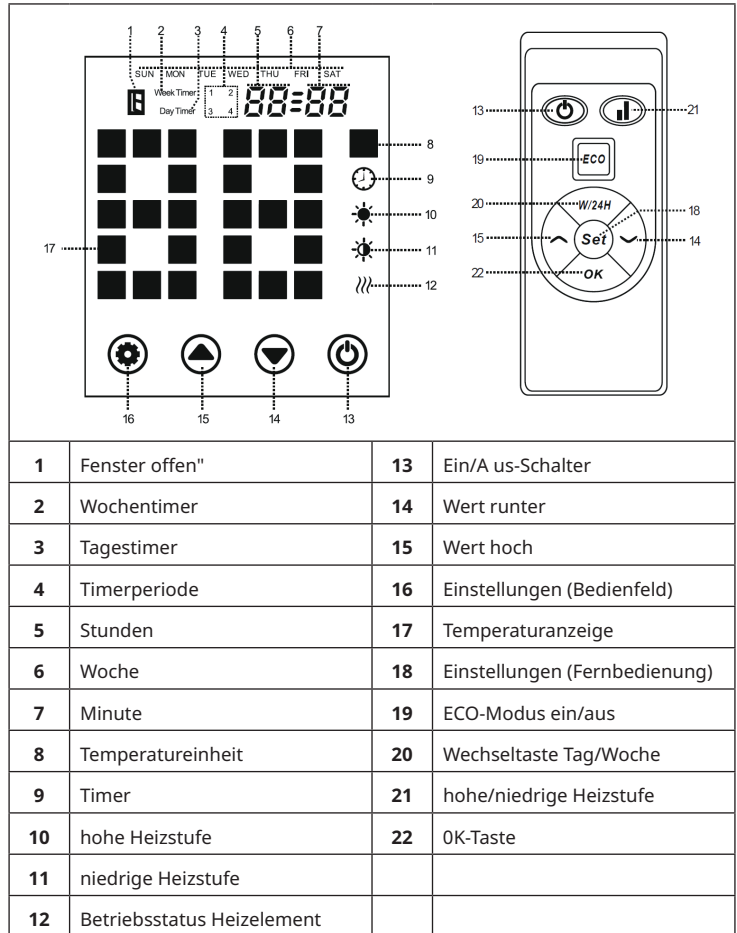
1 2 3 4 5 6 7

SUN MON TUE WED THU FRI SAT

Week Timer 1 2
Day Timer 3 4

88:88

8
9
10
17
11
12

16 15 14 13

13 21
19 ECO
20 W/24H 18
15 Set 14
22 OK

| | | | | |
|---|---|---|---|---|
| **1** | Fenster offen" | | **13** | Ein/A us-Schalter |
| **2** | Wochentimer | | **14** | Wert runter |
| **3** | Tagestimer | | **15** | Wert hoch |
| **4** | Timerperiode | | **16** | Einstellungen (Bedienfeld) |
| **5** | Stunden | | **17** | Temperaturanzeige |
| **6** | Woche | | **18** | Einstellungen (Fernbedienung) |
| **7** | Minute | | **19** | ECO-Modus ein/aus |
| **8** | Temperatureinheit | | **20** | Wechseltaste Tag/Woche |
| **9** | Timer | | **21** | hohe/niedrige Heizstufe |
| **10** | hohe Heizstufe | | **22** | 0K-Taste |
| **11** | niedrige Heizstufe | | | |
| **12** | Betriebsstatus Heizelement | | | |